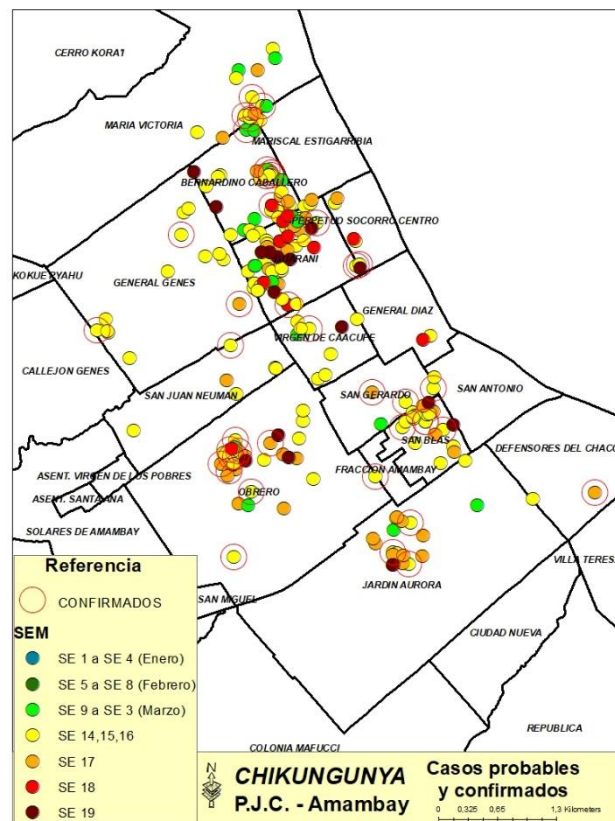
CERRO KORA1
MARIA VICTORIA
MARISCAL ESTIGARRIBIA
BERNARDINO CABALLERO
PERPETUO SOCORRO CENTRO
KOKUE PYAHU
GENERAL GENES
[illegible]RANI
GENERAL DIAZ
VIRGEN DE CAACUPE
CALLEJON GENES
SAN JUAN NEUMAN
SAN GERARDO
SAN ANTONIO
SAN BLAS
DEFENSORES DEL CHACO
ASENT. VIRGEN DE LOS POBRES
ASENT. SANTA ANA
FRACCION AMAMBAY
OBRERO
SOLARES DE AMAMBAY
JARDIN AURORA
VILLA TERESA
SAN MIGUEL
CIUDAD NUEVA
REPUBLICA
COLONIA MAFUCCI

Referencia
CONFIRMADOS
SEM
SE 1 a SE 4 (Enero)
SE 5 a SE 8 (Febrero)
SE 9 a SE 3 (Marzo)
SE 14,15,16
SE 17
SE 18
SE 19

N
CHIKUNGUNYA
P.J.C. - Amambay
Casos probables y confirmados
0 0,325 0,65 1,3 Kilometers